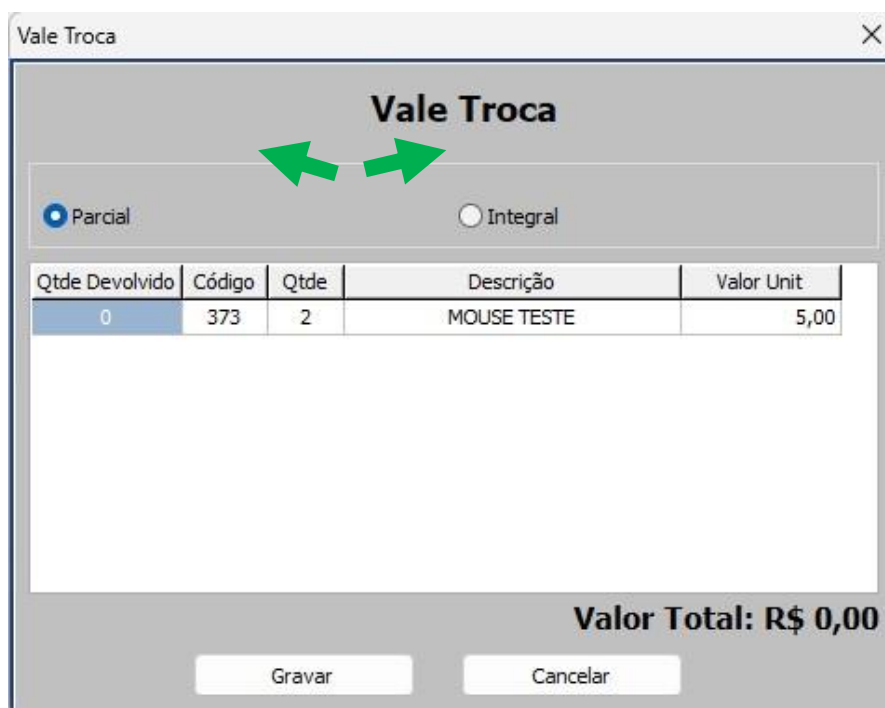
Vale Troca

Vale Troca

Parcial

Integral

| Qtde Devolvido | Código | Qtde | Descrição | Valor Unit |
|---|---|---|---|---|
| 0 | 373 | 2 | MOUSE TESTE | 5,00 |

Valor Total: R$ 0,00

Gravar

Cancelar